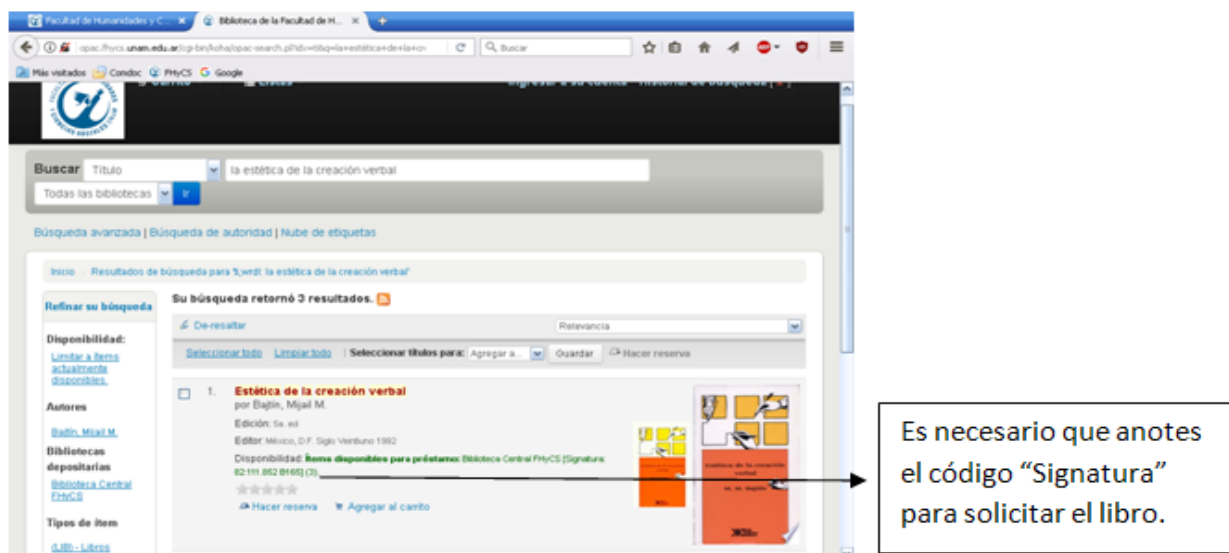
Facultad de Humanidades y C... ×
Biblioteca de la Facultad de H... ×
opac.fhycs.unam.edu.ar/cgi-bin/koha/opac-search.pl?idx=ti&q=la+estética+de+la+cr
Buscar
Más visitados Condoc FHyCS Google
Carrito Listas Ingresar a su cuenta Historial de búsquedas

Buscar Título la estética de la creación verbal
Todas las bibliotecas Ir

Búsqueda avanzada | Búsqueda de autoridad | Nube de etiquetas

Inicio › Resultados de búsqueda para 'ti,wrdl: la estética de la creación verbal'

Refinar su búsqueda
Disponibilidad:
Limitar a ítems actualmente disponibles.
Autores
Bajtin, Mijail M.
Bibliotecas depositarias
Biblioteca Central FHyCS
Tipos de ítem
(LIB) - Libros

Su búsqueda retornó 3 resultados.
De-resaltar
Relevancia
Seleccionar todo Limpiar todo | Seleccionar títulos para: Agregar a... Guardar Hacer reserva

1. Estética de la creación verbal
por Bajtin, Mijail M.
Edición: 5a. ed
Editor: México, D.F. Siglo Veintiuno 1992
Disponibilidad: Ítems disponibles para préstamo: Biblioteca Central FHyCS [Signatura: 82:111.852 B165] (3).
Hacer reserva Agregar al carrito

estética de la creación verbal

Es necesario que anotes el código “Signatura” para solicitar el libro.